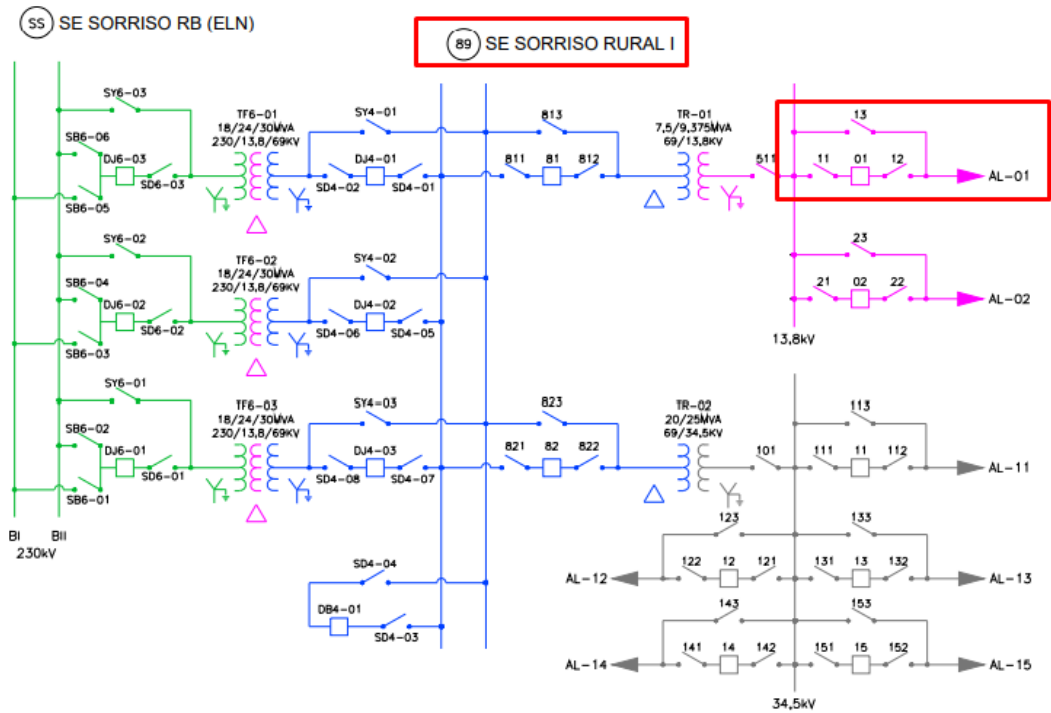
SS SE SORRISO RB (ELN)

89 SE SORRISO RURAL I

SY6-03
SB6-06
DJ6-03
SD6-03
SB6-05
TF6-01
18/24/30MVA
230/13,8/69KV
SY4-01
DJ4-01
SD4-02
SD4-01
813
811
81
812
TR-01
7,5/9,375MVA
69/13,8KV
511
13
11
01
12
AL-01

SY6-02
SB6-04
DJ6-02
SD6-02
SB6-03
TF6-02
18/24/30MVA
230/13,8/69KV
SY4-02
DJ4-02
SD4-06
SD4-05
23
21
02
22
AL-02
13,8kV

SY6-01
SB6-02
DJ6-01
SD6-01
SB6-01
TF6-03
18/24/30MVA
230/13,8/69KV
SY4-03
DJ4-03
SD4-08
SD4-07
823
821
82
822
TR-02
20/25MVA
69/34,5KV
101
113
111
11
112
AL-11

BI
BII
230kV

123
122
12
121
AL-12
133
131
13
132
AL-13

SD4-04
DB4-01
SD4-03

143
141
14
142
AL-14
153
151
15
152
AL-15
34,5kV